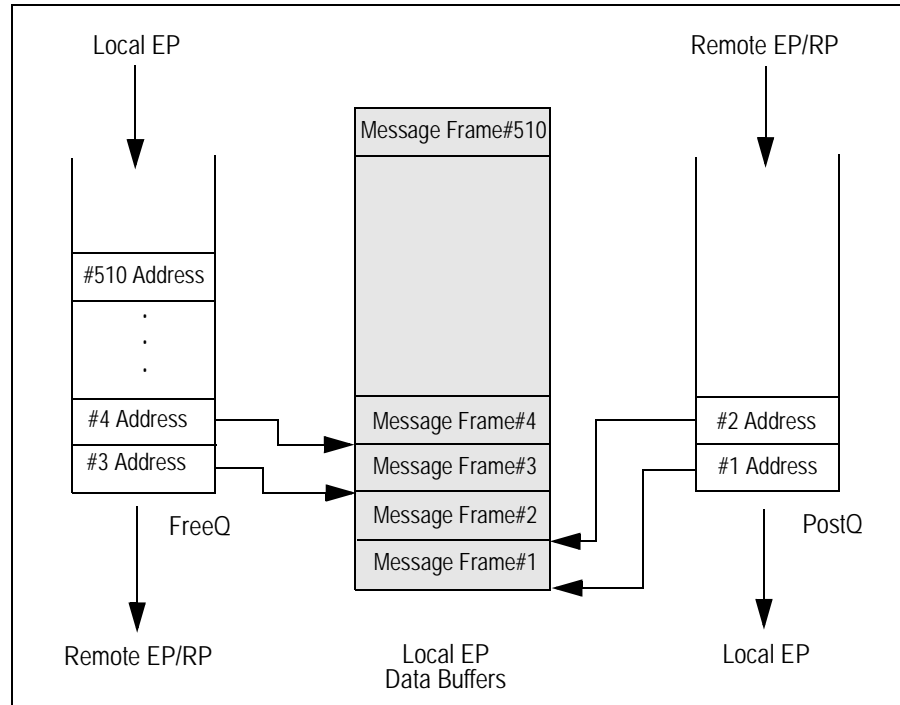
Local EP

#510 Address

.
.
.

#4 Address

#3 Address

FreeQ

Remote EP/RP

Message Frame#510

Message Frame#4

Message Frame#3

Message Frame#2

Message Frame#1

Local EP
Data Buffers

Remote EP/RP

#2 Address

#1 Address

PostQ

Local EP